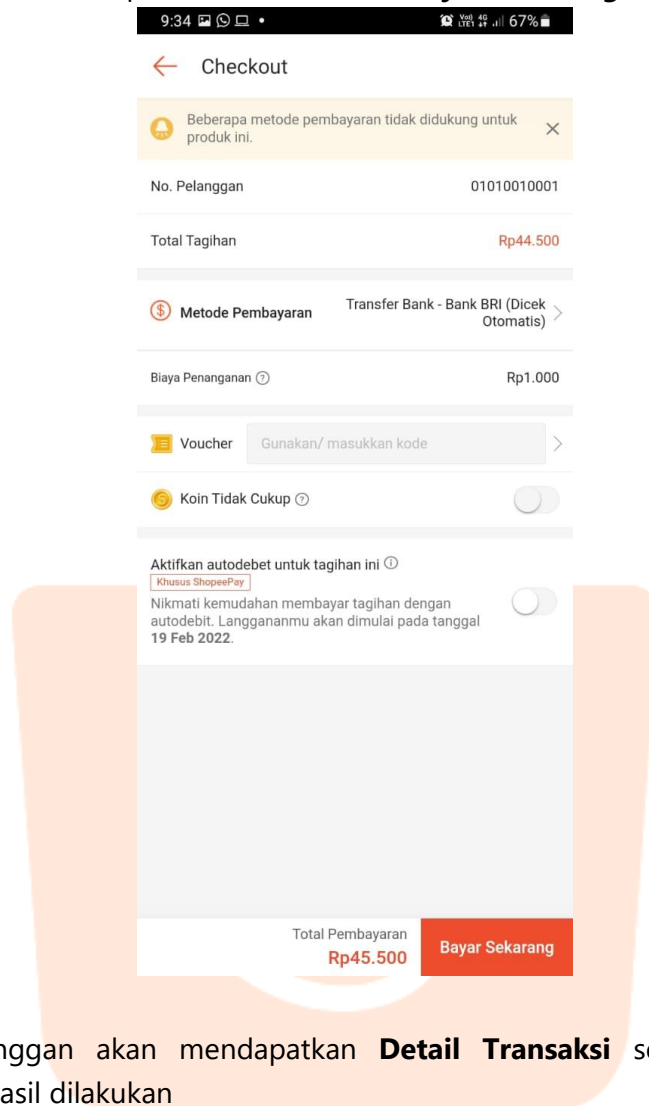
9:34

67%

Checkout

Beberapa metode pembayaran tidak didukung untuk produk ini.

No. Pelanggan 01010010001

Total Tagihan Rp44.500

Metode Pembayaran Transfer Bank - Bank BRI (Dicek Otomatis)

Biaya Penanganan Rp1.000

Voucher Gunakan/ masukkan kode

Koin Tidak Cukup

Aktifkan autodebet untuk tagihan ini
Khusus ShopeePay
Nikmati kemudahan membayar tagihan dengan autodebit. Langgananmu akan dimulai pada tanggal **19 Feb 2022**.

Total Pembayaran
Rp45.500
Bayar Sekarang

nggan akan mendapatkan **Detail Transaksi** s
asil dilakukan